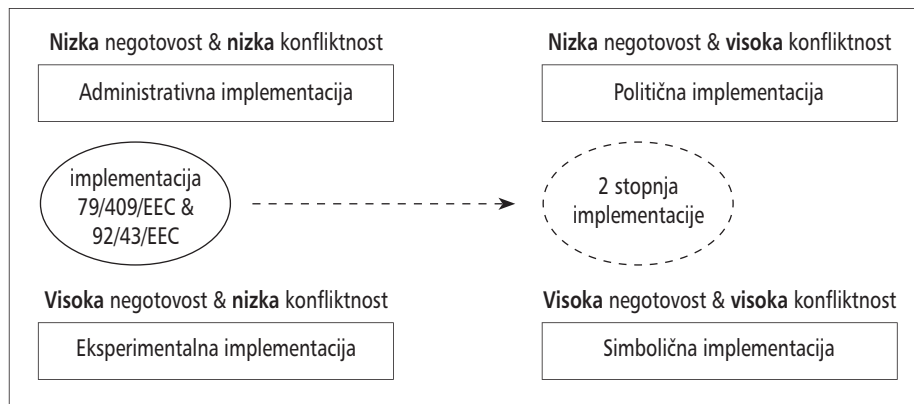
**Nizka** negotovost & **nizka** konfliktnost

Administrativna implementacija

**Nizka** negotovost & **visoka** konfliktnost

Politična implementacija

implementacija 79/409/EEC & 92/43/EEC

2 stopnja implementacije

**Visoka** negotovost & **nizka** konfliktnost

Eksperimentalna implementacija

**Visoka** negotovost & **visoka** konfliktnost

Simbolična implementacija